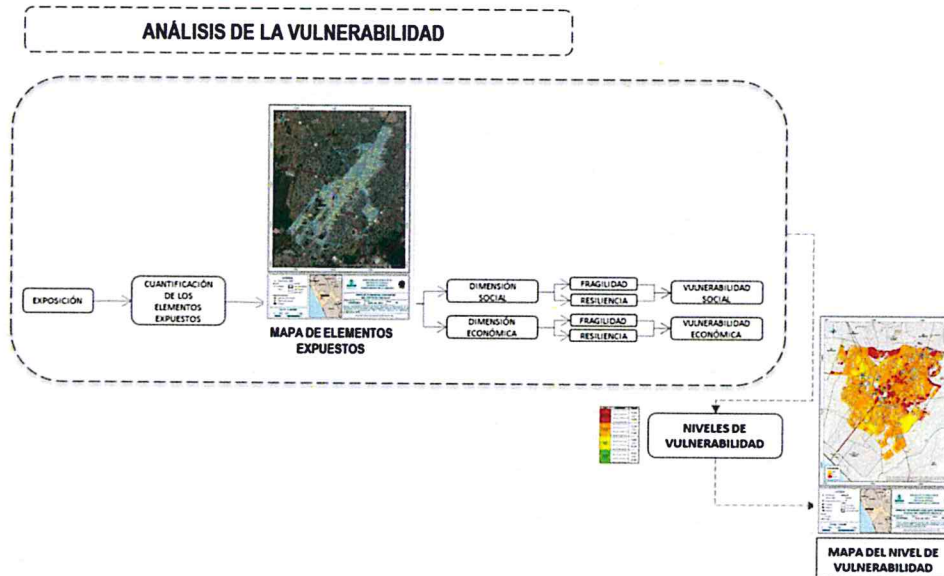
ANÁLISIS DE LA VULNERABILIDAD

EXPOSICIÓN

CUANTIFICACIÓN DE LOS ELEMENTOS EXPUESTOS

MAPA DE ELEMENTOS EXPUESTOS

DIMENSIÓN SOCIAL

FRAGILIDAD

RESILIENCIA

VULNERABILIDAD SOCIAL

DIMENSIÓN ECONÓMICA

FRAGILIDAD

RESILIENCIA

VULNERABILIDAD ECONÓMICA

NIVELES DE VULNERABILIDAD

MAPA DEL NIVEL DE VULNERABILIDAD